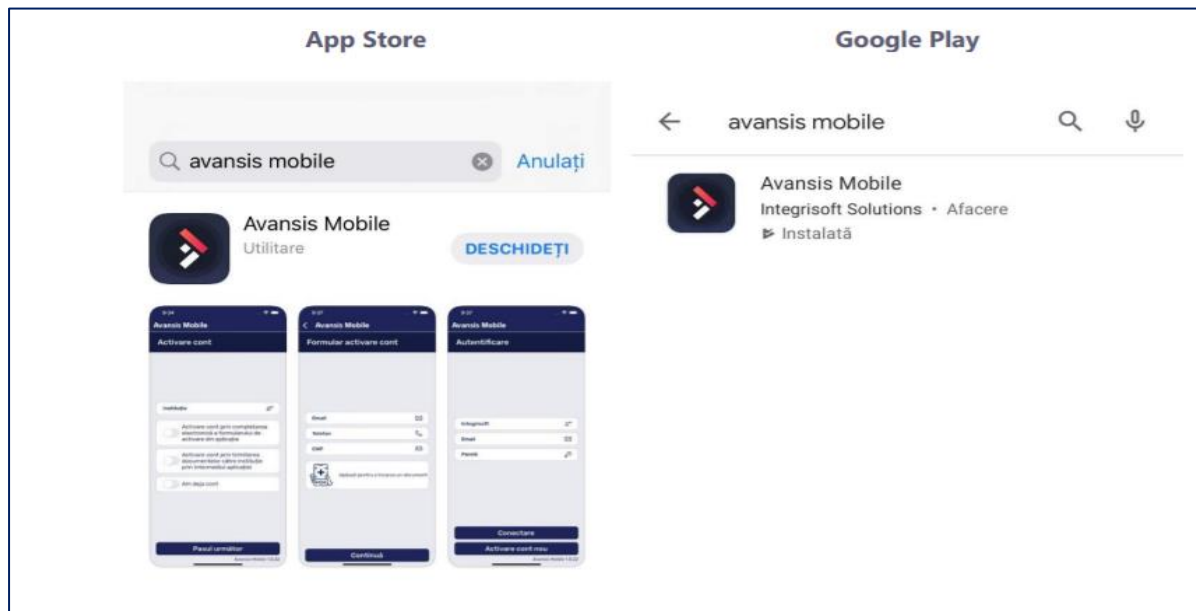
App Store

avansis mobile

Anulați

Avansis Mobile

Utilitare

DESCHIDEȚI

Avansis Mobile

Activare cont

Instituție

Activare cont prin completarea electronică a formularului de activare din aplicație

Activare cont prin trimiterea documentelor către instituție prin intermediul aplicației

Am deja cont

Pasul următor

Avansis Mobile

Formular activare cont

Email

Telefon

CNP

Continuă

Avansis Mobile

Autentificare

Integrisoft

Email

Parolă

Conectare

Activare cont nou

Google Play

avansis mobile

Avansis Mobile

Integrisoft Solutions • Afacere

Instalată